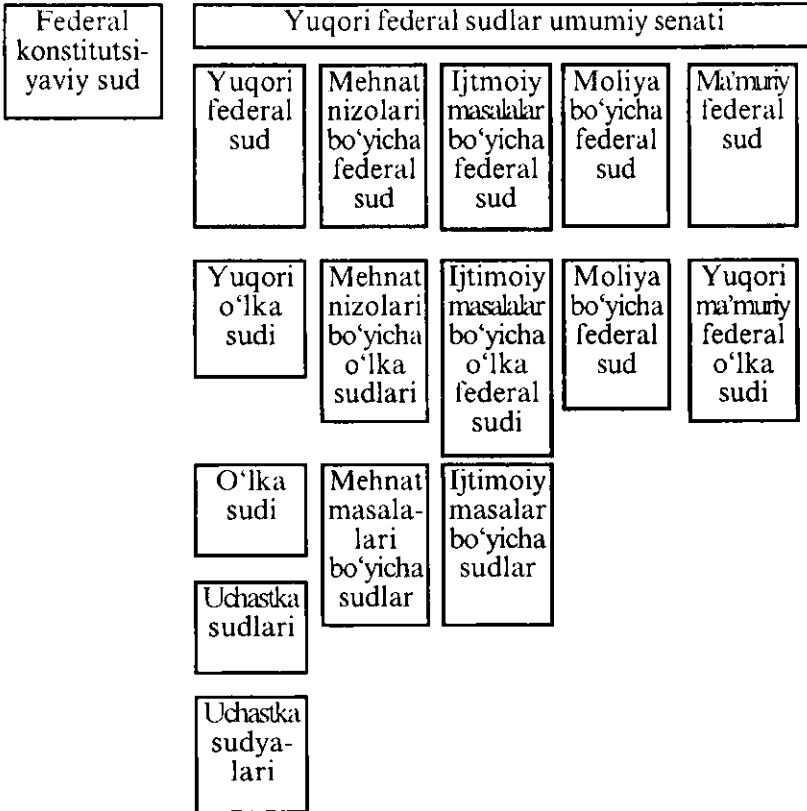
Federal konstitutsiyaviy sud

Yuqori federal sudlar umumiy senati

Yuqori federal sud

Mehnat nizolari bo'yicha federal sud

Ijtmoiy masalalar bo'yicha federal sud

Moliya bo'yicha federal sud

Ma'muriy federal sud

Yuqori o'lka sudi

Mehnat nizolari bo'yicha o'lka sudlari

Ijtimoiy masalalar bo'yicha o'lka federal sudi

Moliya bo'yicha federal sud

Yuqori ma'muriy federal o'lka sudi

O'lka sudi

Mehnat masalalari bo'yicha sudlar

Ijtimoiy masalar bo'yicha sudlar

Uchastka sudlari

Uchastka sudyalari